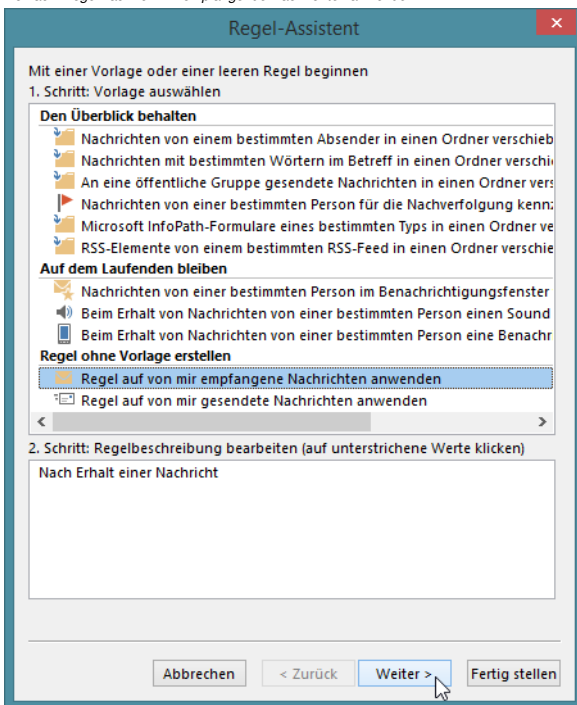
Regel-Assistent

Mit einer Vorlage oder einer leeren Regel beginnen
1. Schritt: Vorlage auswählen

Den Überblick behalten
Nachrichten von einem bestimmten Absender in einen Ordner verschieb
Nachrichten mit bestimmten Wörtern im Betreff in einen Ordner verschi
An eine öffentliche Gruppe gesendete Nachrichten in einen Ordner vers
Nachrichten von einer bestimmten Person für die Nachverfolgung kenn
Microsoft InfoPath-Formulare eines bestimmten Typs in einen Ordner ve
RSS-Elemente von einem bestimmten RSS-Feed in einen Ordner verschie
Auf dem Laufenden bleiben
Nachrichten von einer bestimmten Person im Benachrichtigungsfenster
Beim Erhalt von Nachrichten von einer bestimmten Person einen Sound
Beim Erhalt von Nachrichten von einer bestimmten Person eine Benachr
Regel ohne Vorlage erstellen
Regel auf von mir empfangene Nachrichten anwenden
Regel auf von mir gesendete Nachrichten anwenden

2. Schritt: Regelbeschreibung bearbeiten (auf unterstrichene Werte klicken)
Nach Erhalt einer Nachricht

Abbrechen
< Zurück
Weiter >
Fertig stellen